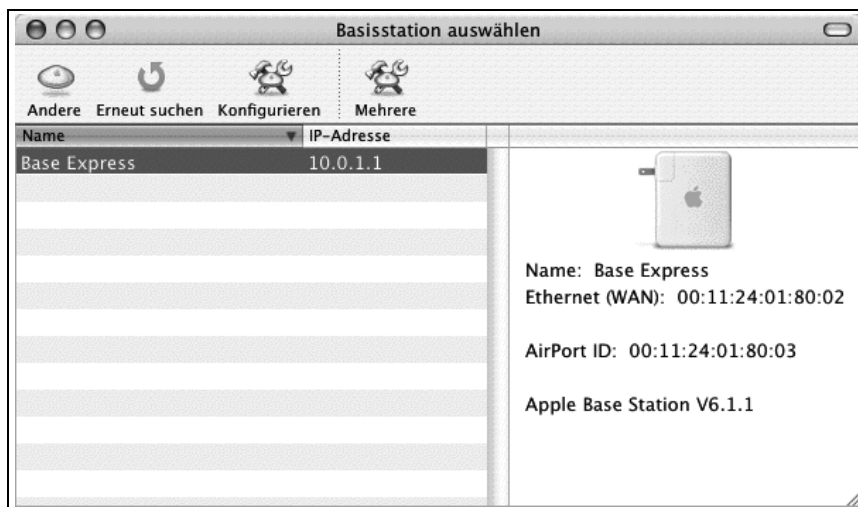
Basisstation auswählen

Andere Erneut suchen Konfigurieren Mehrere

| Name | IP-Adresse |
|---|---|
| Base Express | 10.0.1.1 |

Name: Base Express
Ethernet (WAN): 00:11:24:01:80:02

AirPort ID: 00:11:24:01:80:03

Apple Base Station V6.1.1